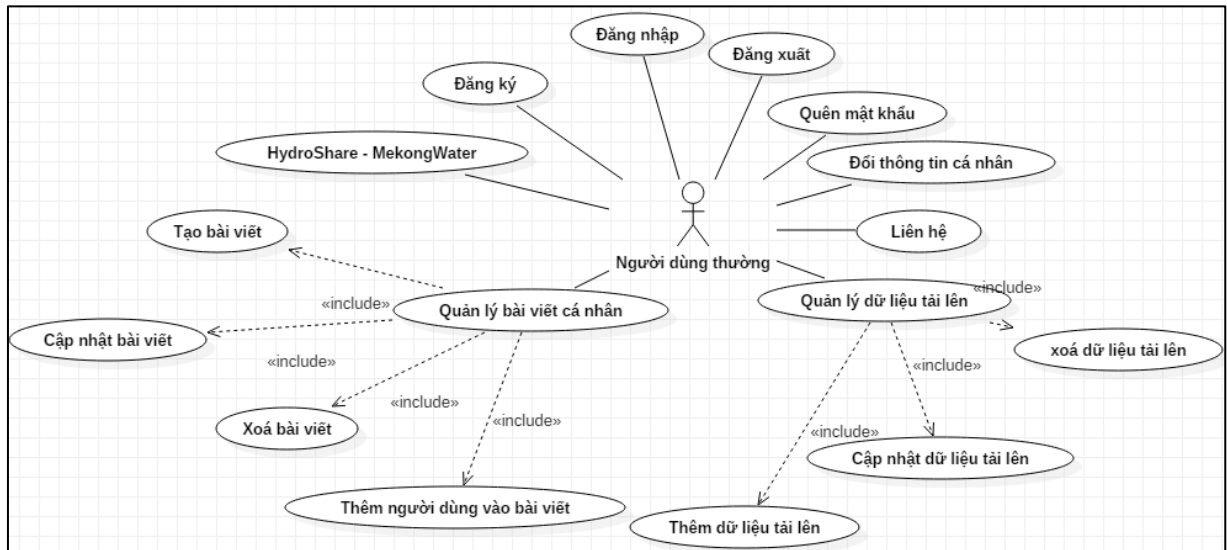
Đăng nhập

Đăng xuất

Đăng ký

Quên mật khẩu

HydroShare - MekongWater

Đối thông tin cá nhân

Tạo bài viết

Liên hệ

Người dùng thường

«include»

«include»

Quản lý bài viết cá nhân

Quản lý dữ liệu tải lên

Cập nhật bài viết

«include»

xoá dữ liệu tải lên

«include»

«include»

Xoá bài viết

«include»

«include»

Cập nhật dữ liệu tải lên

Thêm người dùng vào bài viết

Thêm dữ liệu tải lên